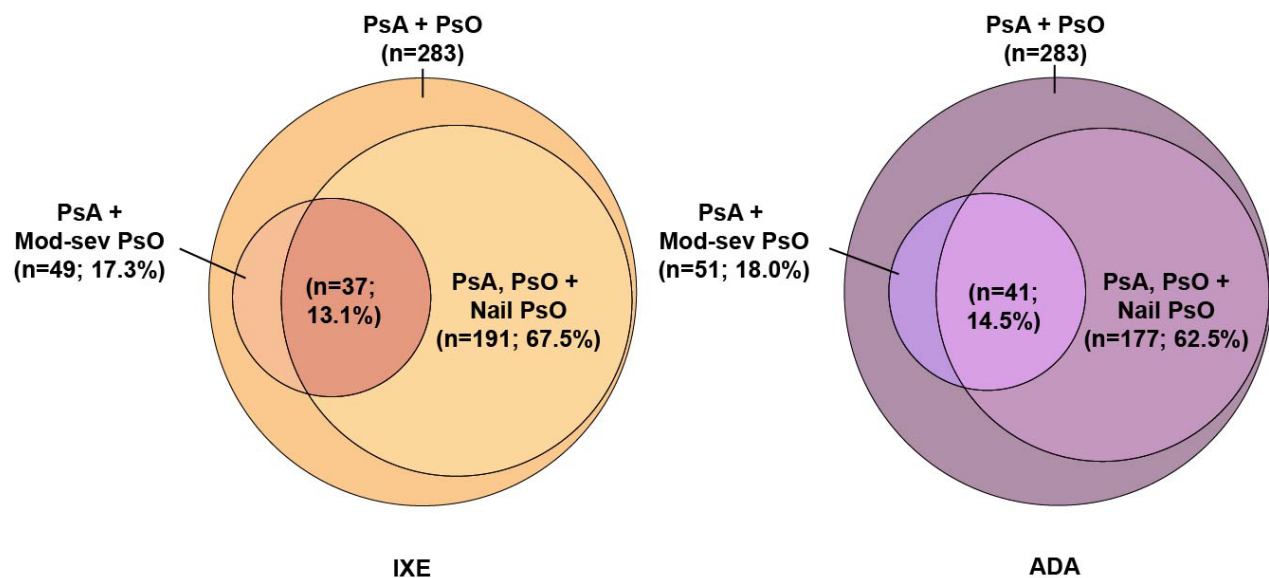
PsA + PsO
(n=283)

PsA +
Mod-sev PsO
(n=49; 17.3%)

(n=37;
13.1%)

PsA, PsO +
Nail PsO
(n=191; 67.5%)

IXE

PsA + PsO
(n=283)

PsA +
Mod-sev PsO
(n=51; 18.0%)

(n=41;
14.5%)

PsA, PsO +
Nail PsO
(n=177; 62.5%)

ADA